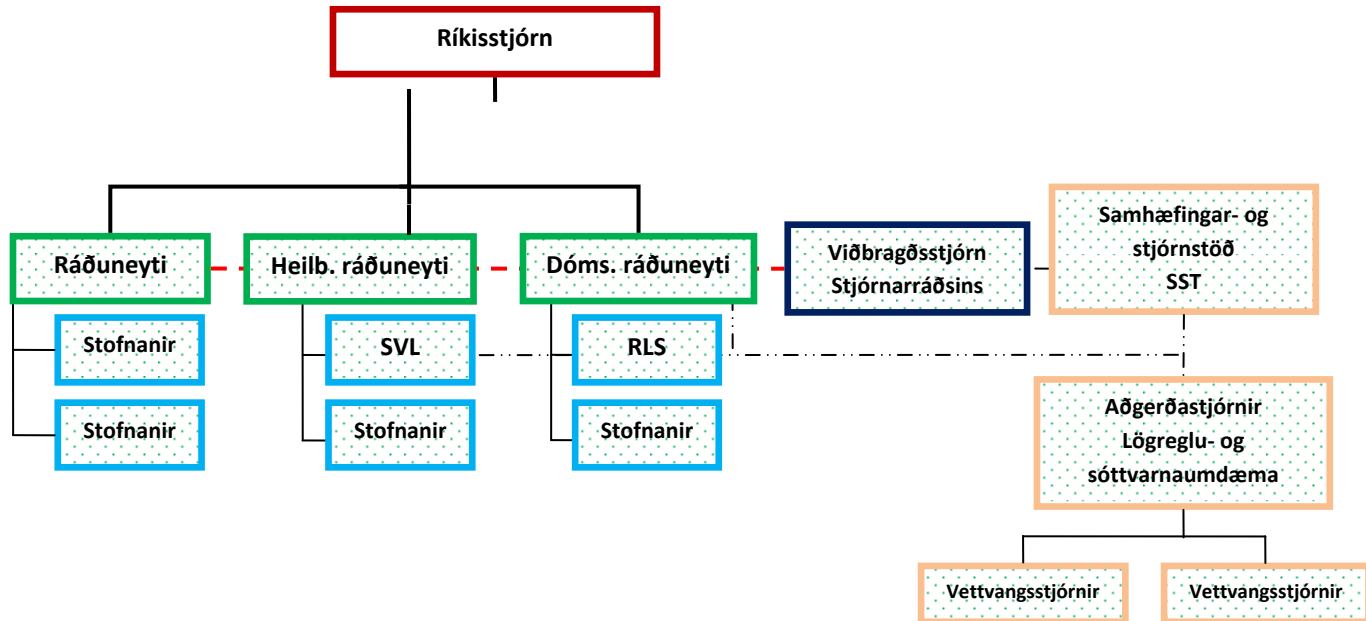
Ríkisstjórn

Ráðuneyti

Heilb. ráðuneyti

Dóms. ráðuneyti

Viðbragðsstjórn Stjórnarráðsins

Samhæfingar- og stjórnstöð SST

Stofnanir

Stofnanir

SVL

Stofnanir

RLS

Stofnanir

Aðgerðastjórnir Lögreglu- og sóttvarnaumdæma

Vettvangsstjórnir

Vettvangsstjórnir